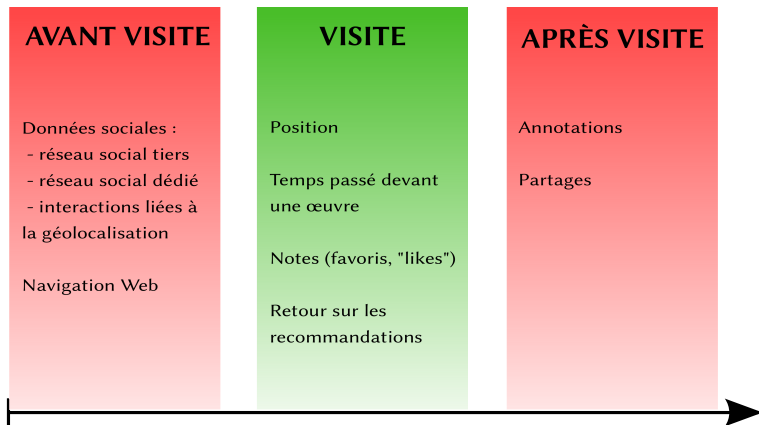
AVANT VISITE

Données sociales :
- réseau social tiers
- réseau social dédié
- interactions liées à la géolocalisation

Navigation Web

VISITE

Position

Temps passé devant une œuvre

Notes (favoris, "likes")

Retour sur les recommandations

APRÈS VISITE

Annotations

Partages